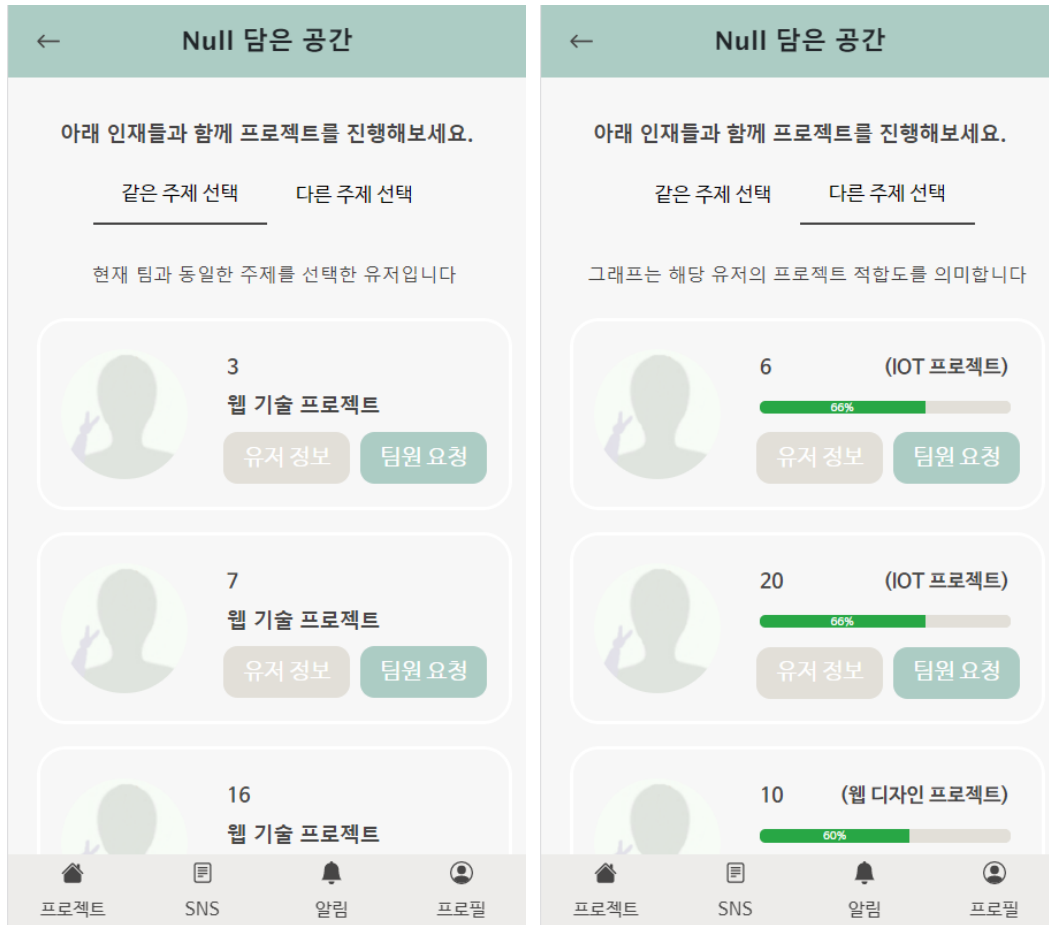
←

Null 담은 공간

아래 인재들과 함께 프로젝트를 진행해보세요.

같은 주제 선택

다른 주제 선택

현재 팀과 동일한 주제를 선택한 유저입니다

3

웹 기술 프로젝트

유저 정보

팀원 요청

7

웹 기술 프로젝트

유저 정보

팀원 요청

16

웹 기술 프로젝트

프로젝트

SNS

알림

프로필

←

Null 담은 공간

아래 인재들과 함께 프로젝트를 진행해보세요.

같은 주제 선택

다른 주제 선택

그래프는 해당 유저의 프로젝트 적합도를 의미합니다

6

(IOT 프로젝트)

66%

유저 정보

팀원 요청

20

(IOT 프로젝트)

66%

유저 정보

팀원 요청

10

(웹 디자인 프로젝트)

60%

프로젝트

SNS

알림

프로필